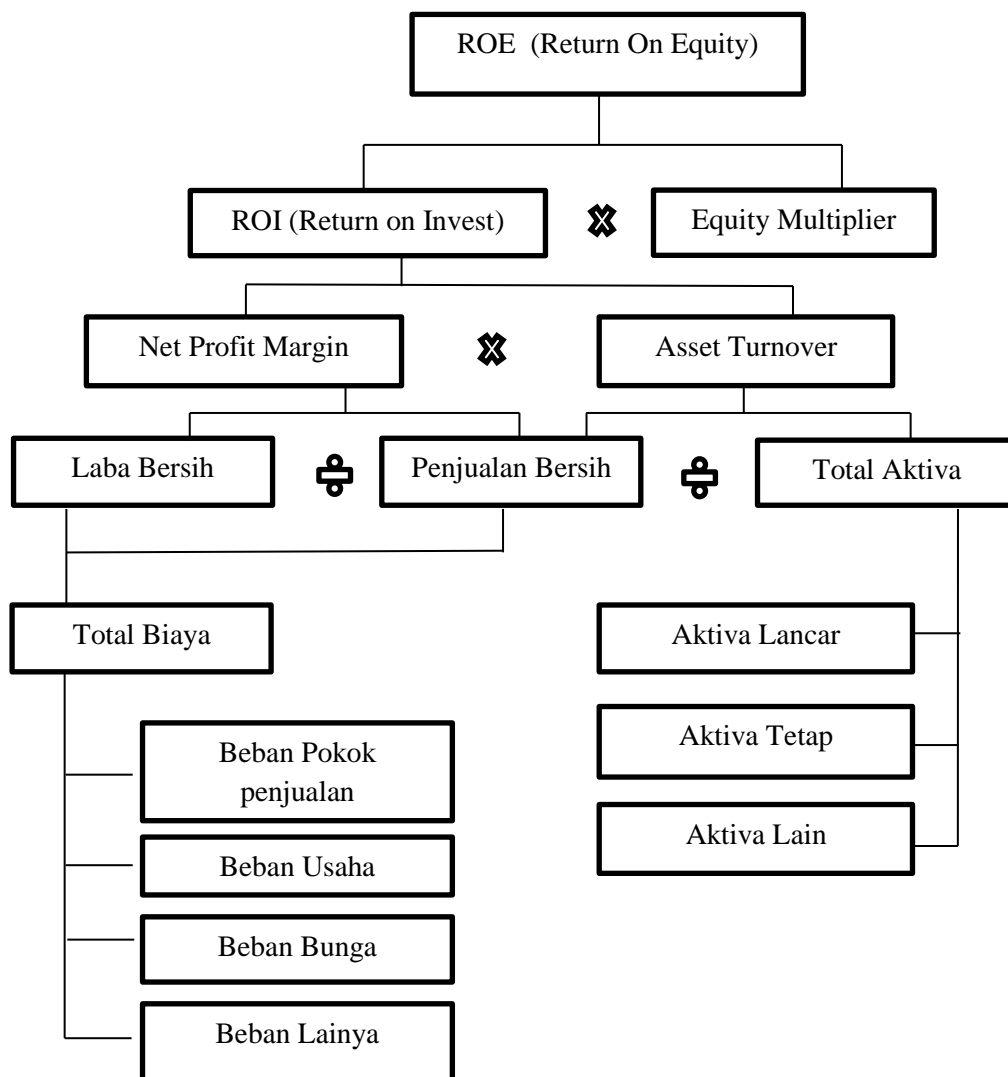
ROE (Return On Equity)

ROI (Return on Invest)

$\times$

Equity Multiplier

Net Profit Margin

$\times$

Asset Turnover

Laba Bersih

$\div$

Penjualan Bersih

$\div$

Total Aktiva

Total Biaya

Aktiva Lancar

Aktiva Tetap

Aktiva Lain

Beban Pokok penjualan

Beban Usaha

Beban Bunga

Beban Lainya